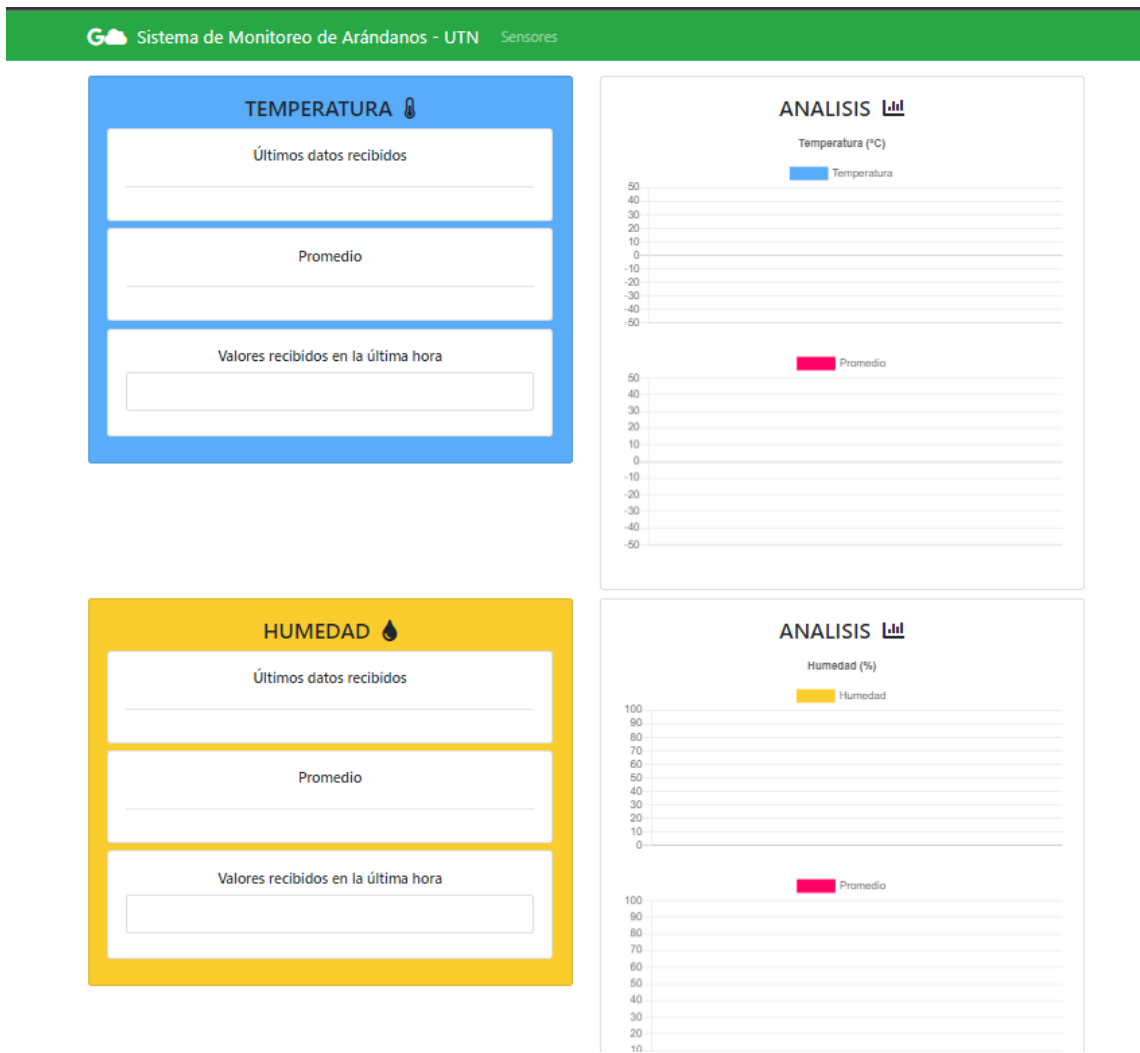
Sistema de Monitoreo de Arándanos - UTN Sensores

TEMPERATURA

Últimos datos recibidos

Promedio

Valores recibidos en la última hora

ANALISIS

Temperatura (°C)

Temperatura

50
40
30
20
10
0
-10
-20
-30
-40
-50

Promedio

50
40
30
20
10
0
-10
-20
-30
-40
-50

HUMEDAD

Últimos datos recibidos

Promedio

Valores recibidos en la última hora

ANALISIS

Humedad (%)

Humedad

100
90
80
70
60
50
40
30
20
10
0

Promedio

100
90
80
70
60
50
40
30
20
10